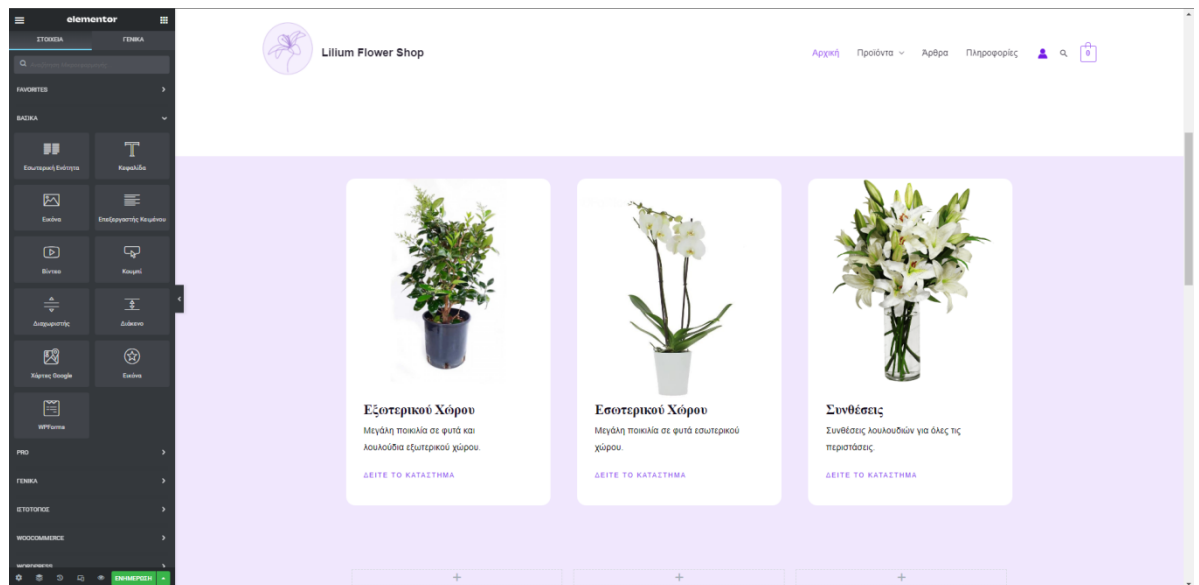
elementor

ΣΤΟΙΧΕΙΑ
ΓΕΝΙΚΑ

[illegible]

FAVORITES

ΒΑΣΙΚΑ

Εσωτερική Ενότητα
Κεφαλίδα
Εικόνα
Επεξεργαστής Κειμένου
Βίντεο
Κουμπί
Διαχωριστής
Διάκενο
Χάρτες Google
Εικόνα
WPForms

PRO
ΓΕΝΙΚΑ
ΙΣΤΟΤΟΠΟΣ
WOOCOMMERCE
WORDPRESS

ΕΝΗΜΕΡΩΣΗ

Lilium Flower Shop

Αρχική
Προϊόντα
Άρθρα
Πληροφορίες
0

Εξωτερικού Χώρου
Μεγάλη ποικιλία σε φυτά και λουλούδια εξωτερικού χώρου.
ΔΕΙΤΕ ΤΟ ΚΑΤΑΣΤΗΜΑ

Εσωτερικού Χώρου
Μεγάλη ποικιλία σε φυτά εσωτερικού χώρου.
ΔΕΙΤΕ ΤΟ ΚΑΤΑΣΤΗΜΑ

Συνθέσεις
Συνθέσεις λουλουδιών για όλες τις περιστάσεις.
ΔΕΙΤΕ ΤΟ ΚΑΤΑΣΤΗΜΑ

+
+
+